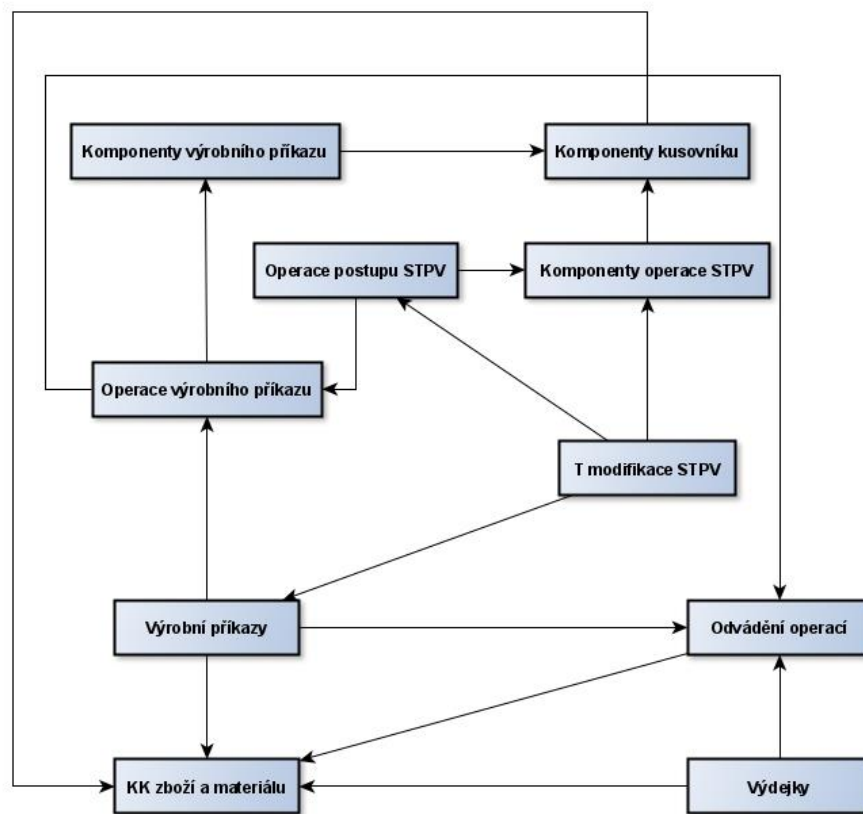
Komponenty výrobního příkazu

Komponenty kusovníku

Operace postupu STPV

Komponenty operace STPV

Operace výrobního příkazu

T modifikace STPV

Výrobní příkazy

Odvádění operací

KK zboží a materiálu

Výdejky